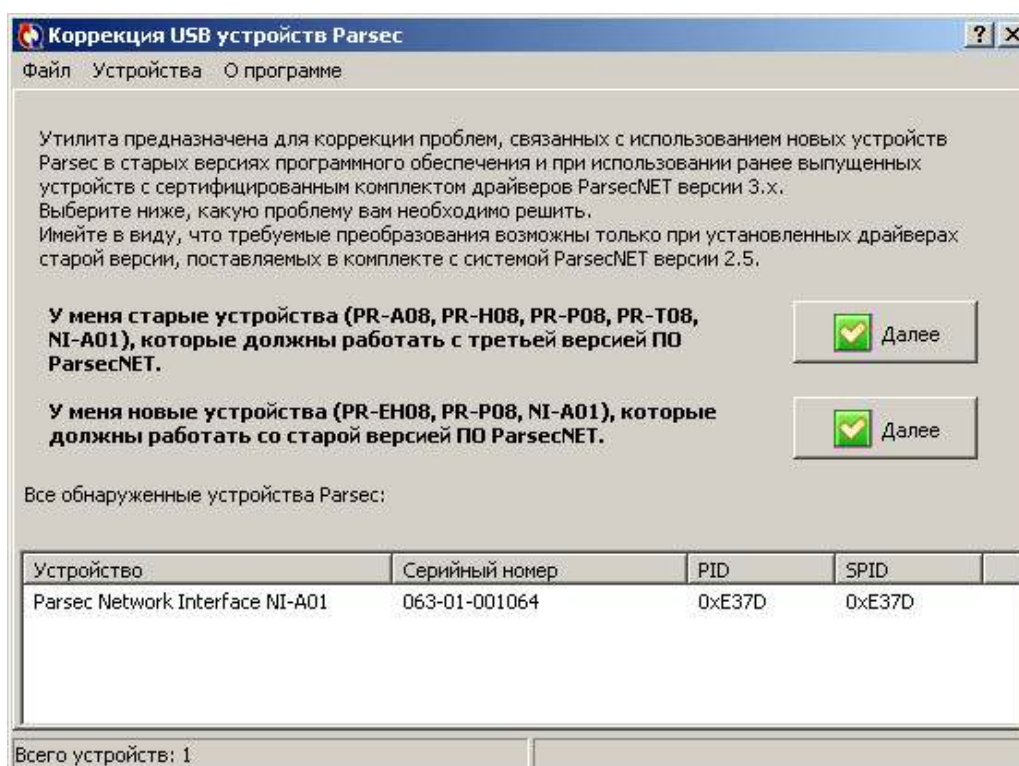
Коррекция USB устройств Parsec

? ×

Файл Устройства О программе

Утилита предназначена для коррекции проблем, связанных с использованием новых устройств Parsec в старых версиях программного обеспечения и при использовании ранее выпущенных устройств с сертифицированным комплектом драйверов ParsecNET версии 3.х.
Выберите ниже, какую проблему вам необходимо решить.
Имейте в виду, что требуемые преобразования возможны только при установленных драйверах старой версии, поставляемых в комплекте с системой ParsecNET версии 2.5.

У меня старые устройства (PR-A08, PR-H08, PR-P08, PR-T08, NI-A01), которые должны работать с третьей версией ПО ParsecNET.

Далее

У меня новые устройства (PR-EH08, PR-P08, NI-A01), которые должны работать со старой версией ПО ParsecNET.

Далее

Все обнаруженные устройства Parsec:

| Устройство | Серийный номер | PID | SPID |
|---|---|---|---|
| Parsec Network Interface NI-A01 | 063-01-001064 | 0xE37D | 0xE37D |

Всего устройств: 1